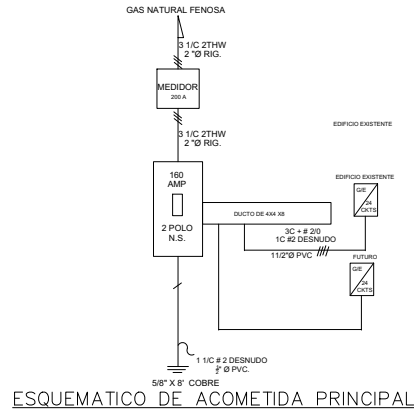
GAS NATURAL FENOSA

3 1/C 2THW
2 "Ø RIG.

MEDIDOR
200 A

3 1/C 2THW
2 "Ø RIG.

EDIFICIO EXISTENTE

160
AMP

2 POLO
N.S.

EDIFICIO EXISTENTE

G/E
24
CKTS

DUCTO DE 4X4 X8

3C + # 2/0
1C #2 DESNUDO
11/2"Ø PVC

FUTURO

G/E
24
CKTS

1 1/C # 2 DESNUDO
$\frac{3}{4}$" Ø PVC.

5/8" X 8' COBRE

ESQUEMATICO DE ACOMETIDA PRINCIPAL